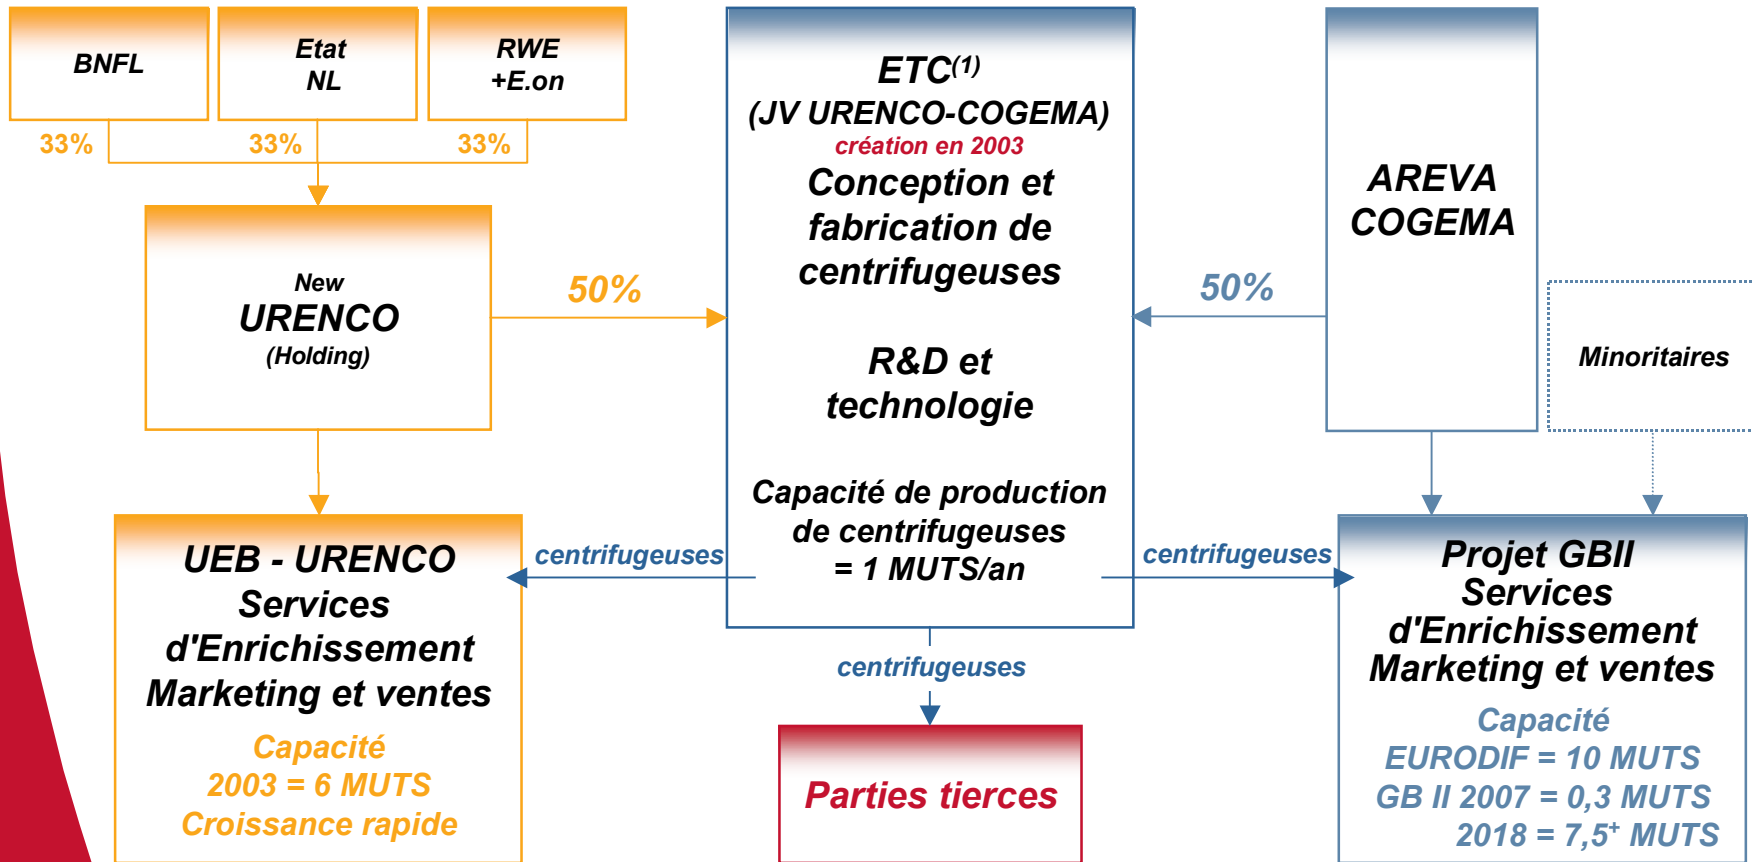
BNFL

Etat NL

RWE +E.on

33%

33%

33%

New
URENCO
(Holding)

50%

ETC$^{(1)}$
(JV URENCO-COGEMA)
création en 2003
Conception et fabrication de centrifugeuses

R&D et technologie

Capacité de production de centrifugeuses = 1 MUTS/an

50%

AREVA
COGEMA

Minoritaires

centrifugeuses

centrifugeuses

UEB - URENCO
Services d'Enrichissement
Marketing et ventes
Capacité
2003 = 6 MUTS
Croissance rapide

centrifugeuses

Parties tierces

Projet GBII
Services d'Enrichissement
Marketing et ventes
Capacité
EURODIF = 10 MUTS
GB II 2007 = 0,3 MUTS
2018 = 7,5$^{+}$ MUTS